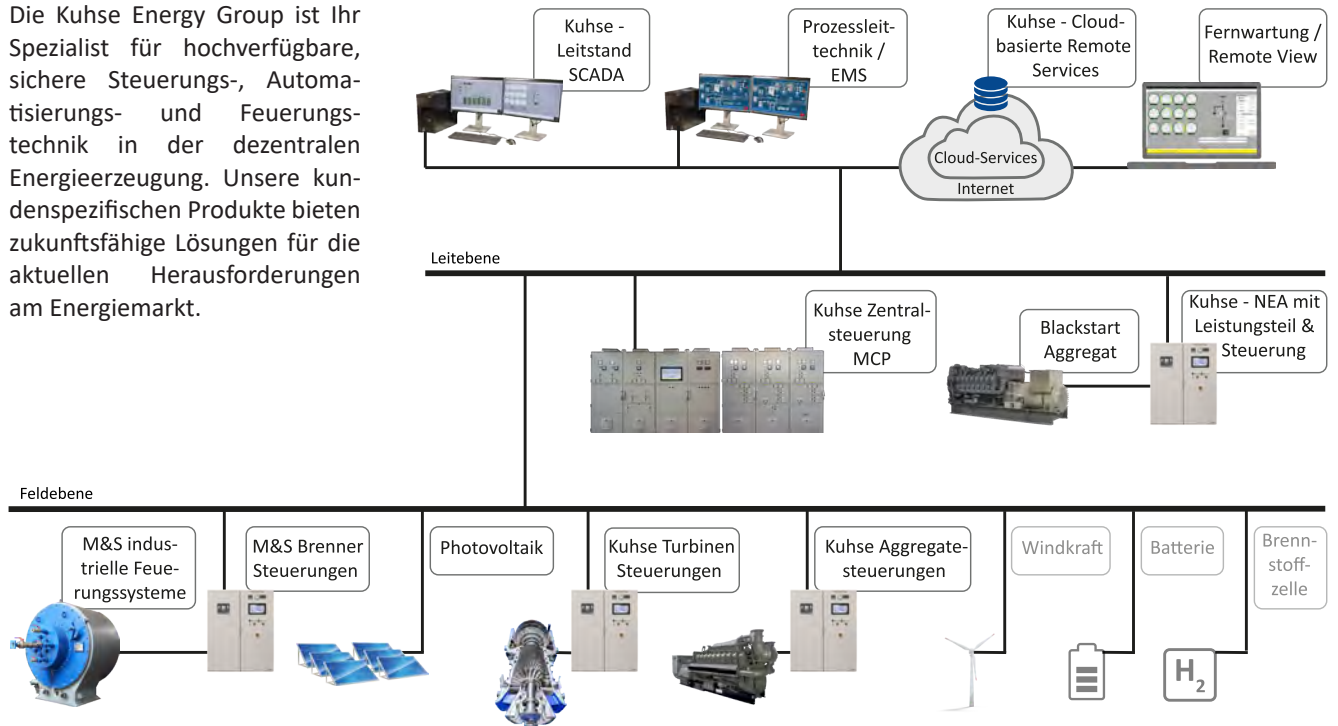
Die Kuhse Energy Group ist Ihr Spezialist für hochverfügbare, sichere Steuerungs-, Automatisierungs- und Feuerungstechnik in der dezentralen Energieerzeugung. Unsere kundenspezifischen Produkte bieten zukunftsfähige Lösungen für die aktuellen Herausforderungen am Energiemarkt.

Kuhse - Leitstand SCADA

Prozessleittechnik / EMS

Kuhse - Cloudbasierte Remote Services

Cloud-Services

Internet

Fernwartung / Remote View

Leitebene

Kuhse Zentralsteuerung MCP

Blackstart Aggregat

Kuhse - NEA mit Leistungsteil & Steuerung

Feldebene

M&S industrielle Feuerungssysteme

M&S Brenner Steuerungen

Photovoltaik

Kuhse Turbinen Steuerungen

Kuhse Aggregatesteuerungen

Windkraft

Batterie

Brennstoffzelle

$H_2$